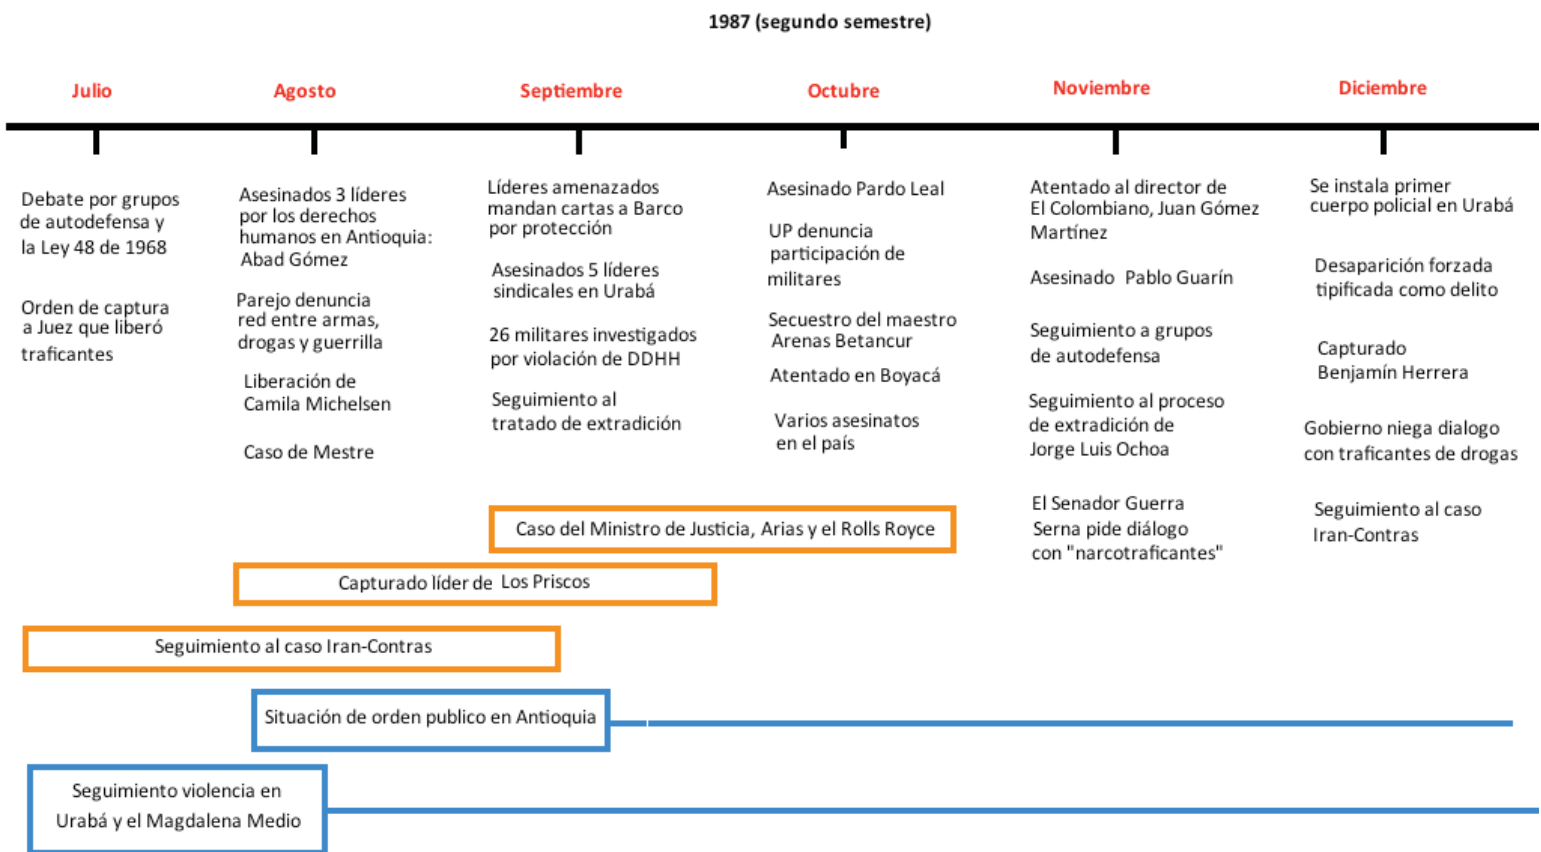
1987 (segundo semestre)

Julio

Agosto

Septiembre

Octubre

Noviembre

Diciembre

Debate por grupos de autodefensa y la Ley 48 de 1968

Orden de captura a Juez que liberó traficantes

Asesinados 3 líderes por los derechos humanos en Antioquia: Abad Gómez

Parejo denuncia red entre armas, drogas y guerrilla

Liberación de Camila Michelsen

Caso de Mestre

Líderes amenazados mandan cartas a Barco por protección

Asesinados 5 líderes sindicales en Urabá

26 militares investigados por violación de DDHH

Seguimiento al tratado de extradición

Asesinado Pardo Leal

UP denuncia participación de militares

Secuestro del maestro Arenas Betancur

Atentado en Boyacá

Varios asesinatos en el país

Atentado al director de El Colombiano, Juan Gómez Martínez

Asesinado Pablo Guarín

Seguimiento a grupos de autodefensa

Seguimiento al proceso de extradición de Jorge Luis Ochoa

El Senador Guerra Serna pide diálogo con "narcotraficantes"

Se instala primer cuerpo policial en Urabá

Desaparición forzada tipificada como delito

Capturado Benjamín Herrera

Gobierno niega dialogo con traficantes de drogas

Seguimiento al caso Iran-Contras

Caso del Ministro de Justicia, Arias y el Rolls Royce

Capturado líder de Los Priscos

Seguimiento al caso Iran-Contras

Situación de orden publico en Antioquia

Seguimiento violencia en Urabá y el Magdalena Medio